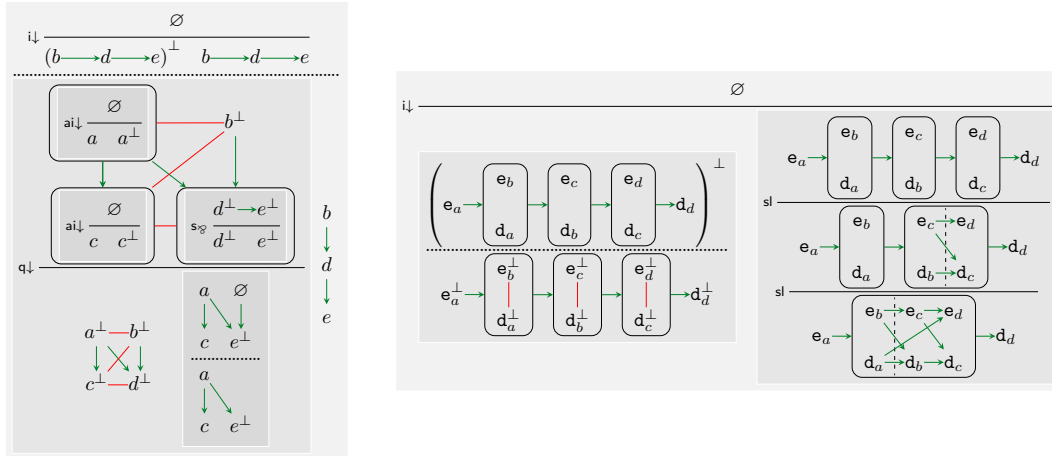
i↓ $\varnothing$
$(b \to d \to e)^\perp \quad b \to d \to e$

ai↓ $\frac{\varnothing}{a \quad a^\perp}$ $b^\perp$

ai↓ $\frac{\varnothing}{c \quad c^\perp}$ s⅋ $\frac{d^\perp \to e^\perp}{d^\perp \quad e^\perp}$

$b$ $d$ $e$

q↓

$a^\perp$ $b^\perp$ $c^\perp$ $d^\perp$

$a$ $\varnothing$ $c$ $e^\perp$

$a$ $c$ $e^\perp$

i↓ $\varnothing$

$\mathtt{e}_a$ $\mathtt{e}_b$ $\mathtt{d}_a$ $\mathtt{e}_c$ $\mathtt{d}_b$ $\mathtt{e}_d$ $\mathtt{d}_c$ $\mathtt{d}_d$ $\perp$

$\mathtt{e}_a^\perp$ $\mathtt{e}_b^\perp$ $\mathtt{d}_a^\perp$ $\mathtt{e}_c^\perp$ $\mathtt{d}_b^\perp$ $\mathtt{e}_d^\perp$ $\mathtt{d}_c^\perp$ $\mathtt{d}_d^\perp$

$\mathtt{e}_a$ $\mathtt{e}_b$ $\mathtt{d}_a$ $\mathtt{e}_c$ $\mathtt{d}_b$ $\mathtt{e}_d$ $\mathtt{d}_c$ $\mathtt{d}_d$

sl

$\mathtt{e}_a$ $\mathtt{e}_b$ $\mathtt{d}_a$ $\mathtt{e}_c$ $\mathtt{e}_d$ $\mathtt{d}_b$ $\mathtt{d}_c$ $\mathtt{d}_d$

sl

$\mathtt{e}_a$ $\mathtt{e}_b$ $\mathtt{e}_c$ $\mathtt{e}_d$ $\mathtt{d}_a$ $\mathtt{d}_b$ $\mathtt{d}_c$ $\mathtt{d}_d$